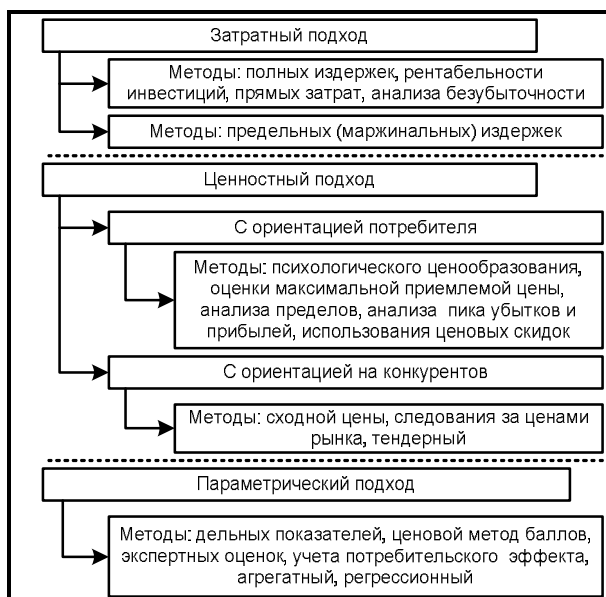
Затратный подход

Методы: полных издержек, рентабельности инвестиций, прямых затрат, анализа безубыточности

Методы: предельных (маржинальных) издержек

Ценностный подход

С ориентацией потребителя

Методы: психологического ценообразования, оценки максимальной приемлемой цены, анализа пределов, анализа пика убытков и прибылей, использования ценовых скидок

С ориентацией на конкурентов

Методы: сходной цены, следования за ценами рынка, тендерный

Параметрический подход

Методы: дельных показателей, ценовой метод баллов, экспертных оценок, учета потребительского эффекта, агрегатный, регрессионный